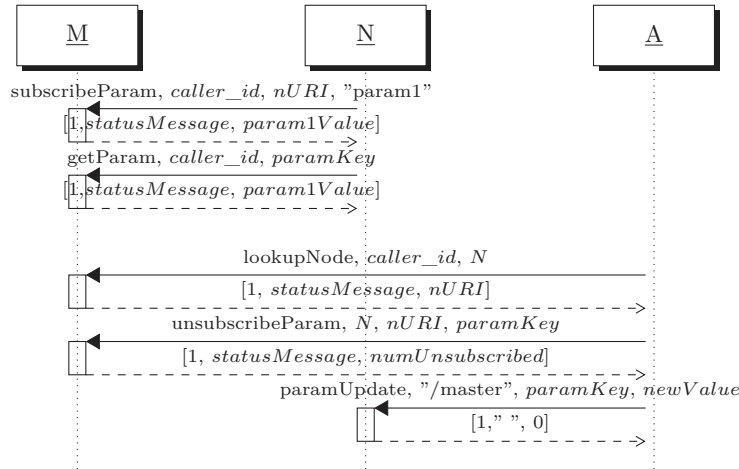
M

N

A

subscribeParam, $caller\_id$, $nURI$, "param1"

[1, $statusMessage$, $param1Value$]

getParam, $caller\_id$, $paramKey$

[1, $statusMessage$, $param1Value$]

lookupNode, $caller\_id$, $N$

[1, $statusMessage$, $nURI$]

unsubscribeParam, $N$, $nURI$, $paramKey$

[1, $statusMessage$, $numUnsubscribed$]

paramUpdate, "/master", $paramKey$, $newValue$

[1," ", 0]